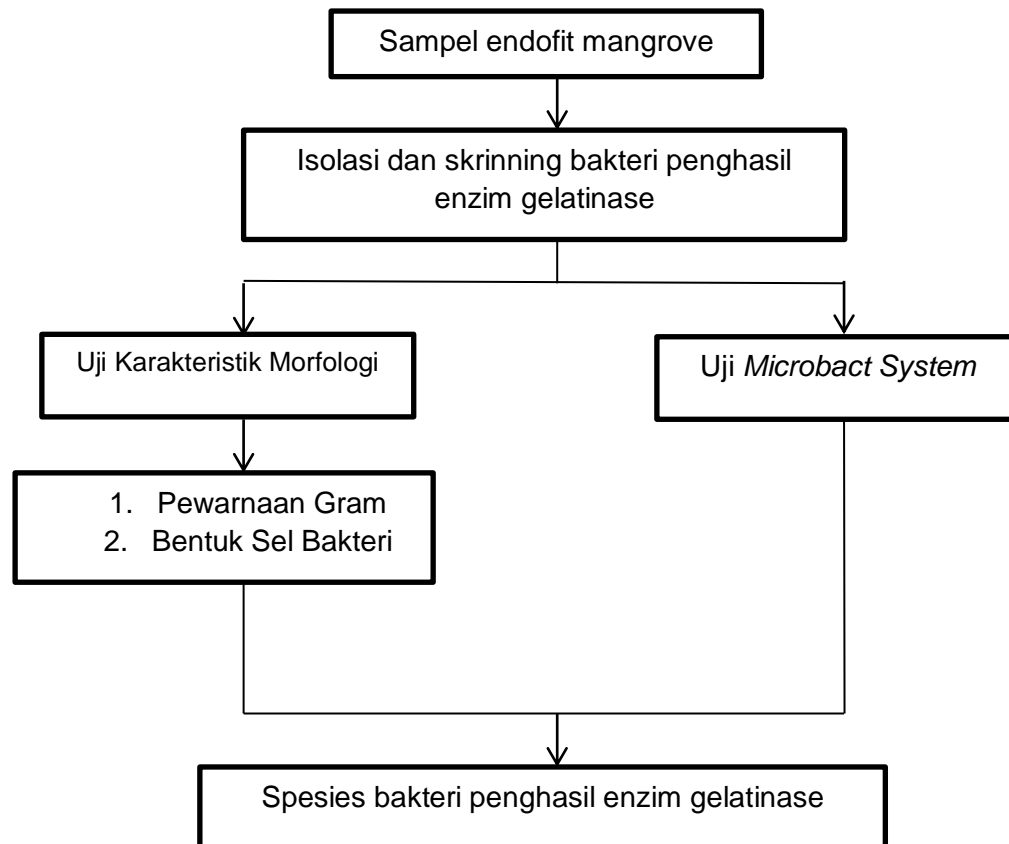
Sampel endofit mangrove

Isolasi dan skrinning bakteri penghasil enzim gelatinase

Uji Karakteristik Morfologi

Uji *Microbact System*

1. Pewarnaan Gram
2. Bentuk Sel Bakteri

Spesies bakteri penghasil enzim gelatinase